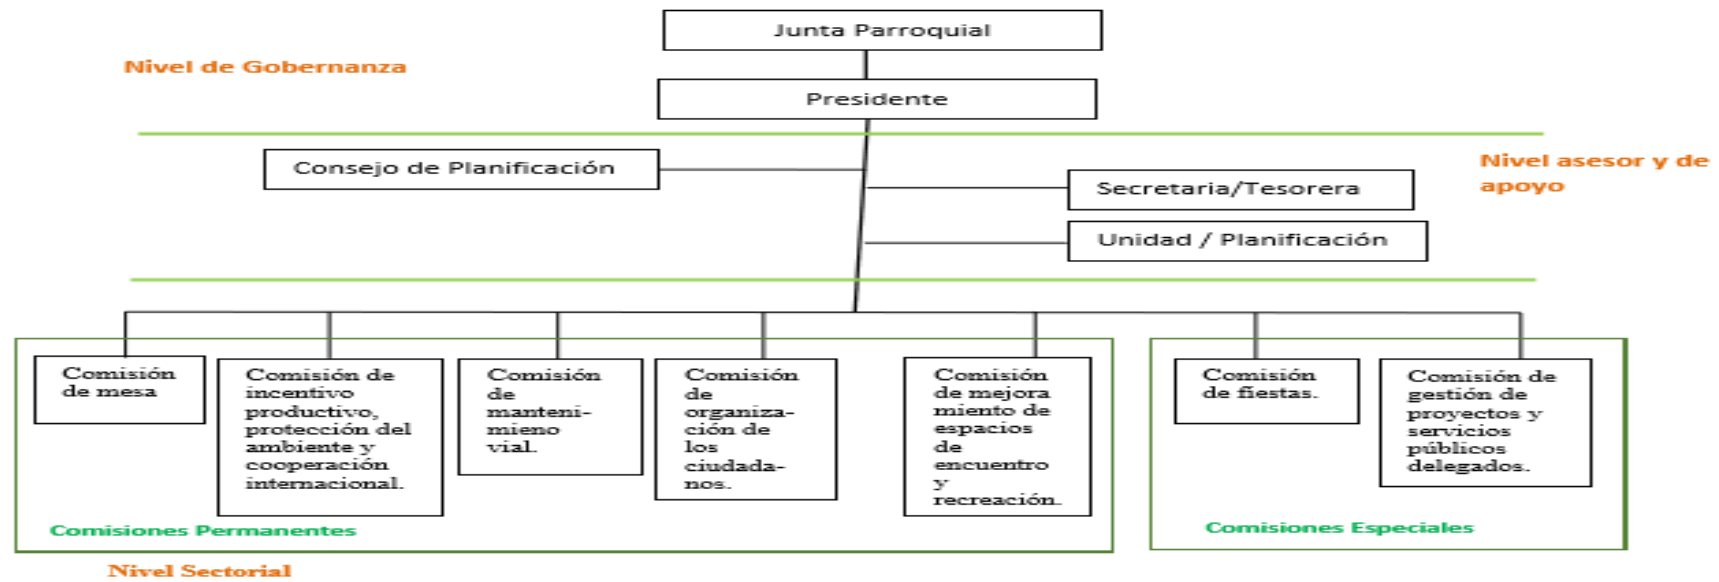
Junta Parroquial

Nivel de Gobernanza

Presidente

Consejo de Planificación

Secretaria/Tesorera

Nivel asesor y de apoyo

Unidad / Planificación

Comisión de mesa

Comisión de incentivo productivo, protección del ambiente y cooperación internacional.

Comisión de mantenimieno vial.

Comisión de organización de los ciudadanos.

Comisión de mejoramiento de espacios de encuentro y recreación.

Comisiones Permanentes

Comisión de fiestas.

Comisión de gestión de proyectos y servicios públicos delegados.

Comisiones Especiales

Nivel Sectorial